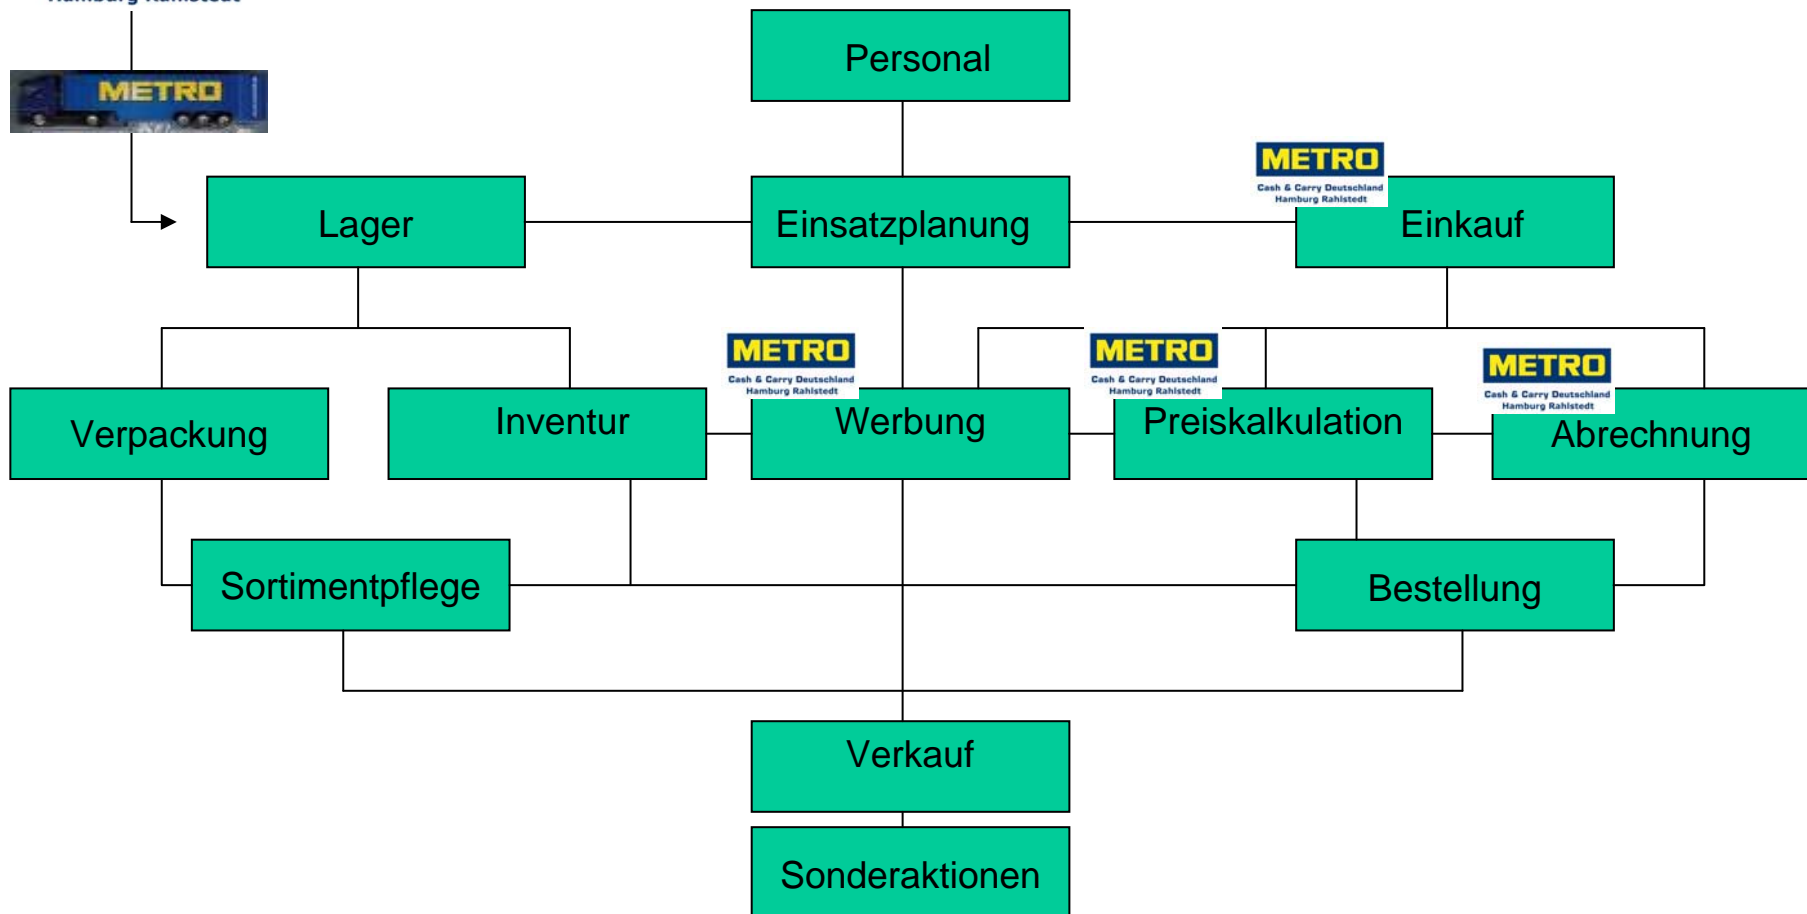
Hamburg Rahlstedt

METRO

Personal

METRO
Cash & Carry Deutschland
Hamburg Rahlstedt

Lager

Einsatzplanung

Einkauf

METRO
Cash & Carry Deutschland
Hamburg Rahlstedt

METRO
Cash & Carry Deutschland
Hamburg Rahlstedt

METRO
Cash & Carry Deutschland
Hamburg Rahlstedt

Verpackung

Inventur

Werbung

Preiskalkulation

Abrechnung

Sortimentpflege

Bestellung

Verkauf

Sonderaktionen